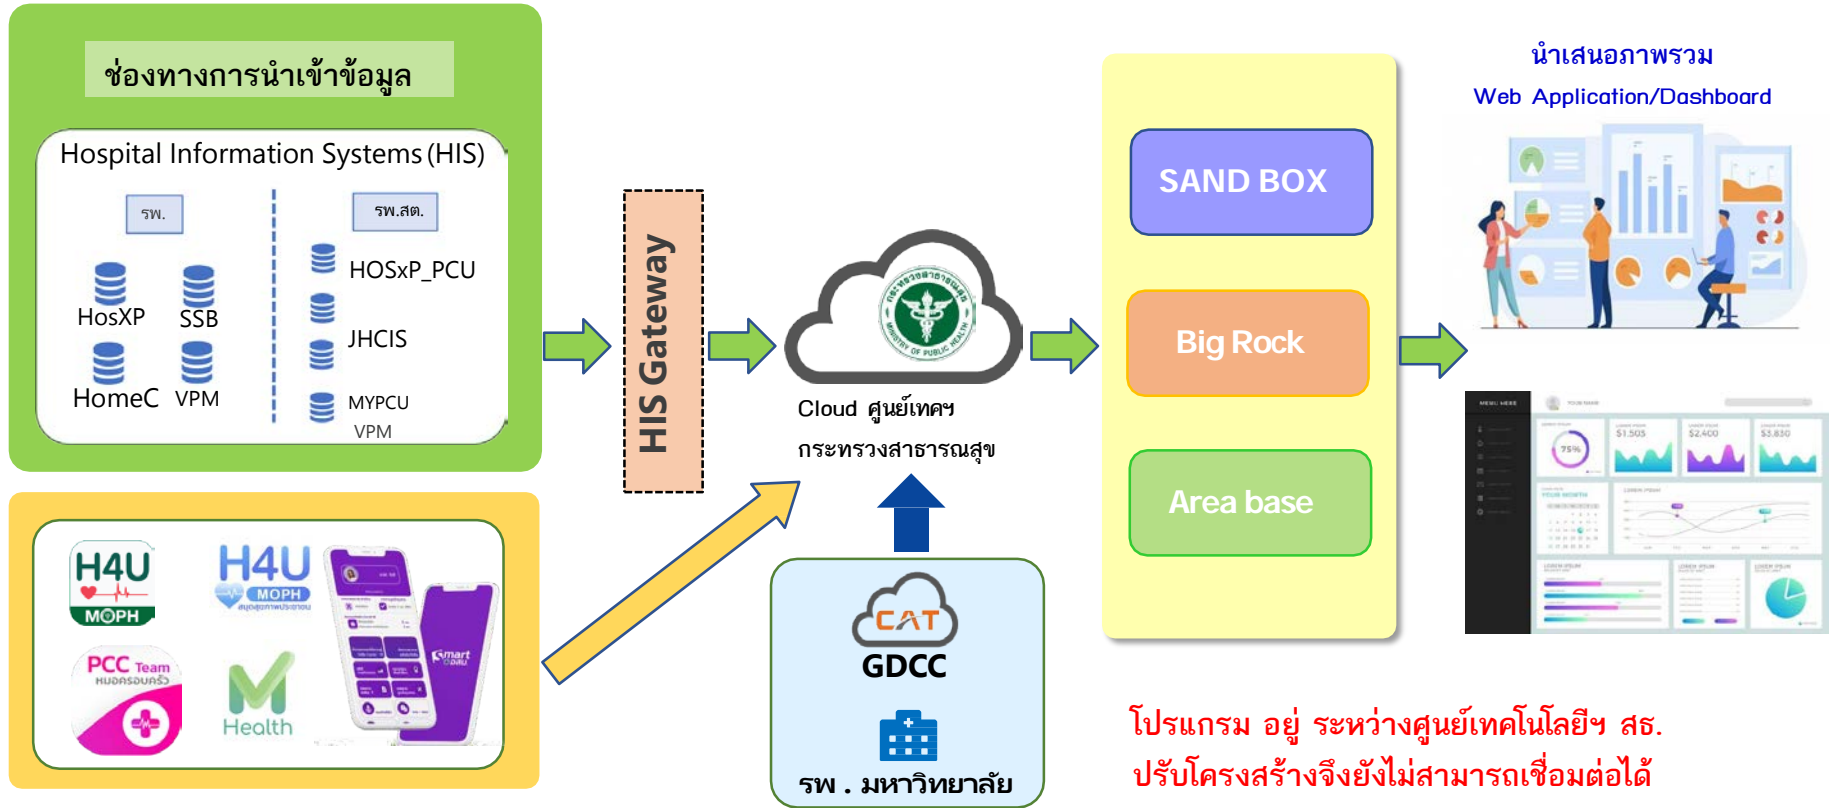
ช่องทางการนำเข้าข้อมูล

Hospital Information Systems (HIS)

รพ.

รพ.สต.

HosXP

SSB

HomeC

VPM

HOSxP_PCU

JHCIS

MYPCU

VPM

H4U MOPH

H4U MOPH

PCC Team

Health

HIS Gateway

Cloud ศูนย์เทคฯ กระทรวงสาธารณสุข

CAT GDCC

รพ . มหาวิทยาลัย

SAND BOX

Big Rock

Area base

นำเสนอภาพรวม

Web Application/Dashboard

โปรแกรม อยู่ ระหว่างศูนย์เทคโนโลยีฯ สธ. ปรับโครงสร้างจึงยังไม่สามารถเชื่อมต่อได้